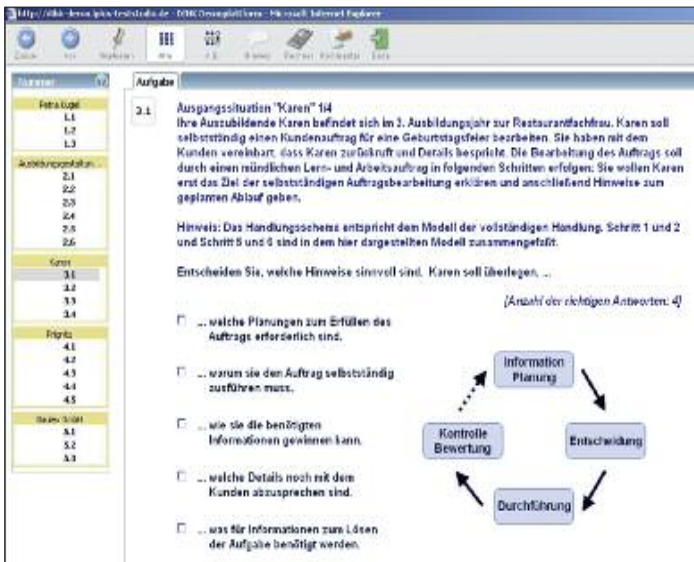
http://dihk-demo.ipkn-teststudio.de - DIHK Onlineprüfungen - Microsoft Internet Explorer

Zurück Vor Markieren Alle FB Hinweis Rechner Formelsatz Ende

Nummer

Petra Kugel
1.1
1.2
1.3

Ausbildungssituation ...
2.1
2.2
2.3
2.4
2.5
2.6

Karen
3.1
3.2
3.3
3.4

Frigrits
4.1
4.2
4.3
4.4
4.5

Review Schritt
5.1
5.2
5.3

Aufgabe

3.1

Ausgangssituation "Karen" 1/4
Ihre Auszubildende Karen befindet sich im 3. Ausbildungsjahr zur Restaurantfachfrau. Karen soll selbstständig einen Kundenauftrag für eine Geburtstagsfeier bearbeiten. Sie haben mit dem Kunden vereinbart, dass Karen zurückruft und Details bespricht. Die Bearbeitung des Auftrags soll durch einen mündlichen Lern- und Arbeitsauftrag in folgenden Schritten erfolgen: Sie wollen Karen erst das Ziel der selbstständigen Auftragsbearbeitung erklären und anschließend Hinweise zum geplanten Ablauf geben.

Hinweis: Das Handlungsschema entspricht dem Modell der vollständigen Handlung. Schritt 1 und 2 und Schritt 5 und 6 sind in dem hier dargestellten Modell zusammengefaßt.

Entscheiden Sie, welche Hinweise sinnvoll sind. Karen soll überlegen, ...

[Anzahl der richtigen Antworten: 4]

☐ ... welche Planungen zum Erfüllen des Auftrags erforderlich sind.

☐ ... warum sie den Auftrag selbstständig ausführen muss.

☐ ... wie sie die benötigten Informationen gewinnen kann.

☐ ... welche Details noch mit dem Kunden abzusprechen sind.

☐ ... was für Informationen zum Lösen der Aufgabe benötigt werden.

Information Planung

Entscheidung

Durchführung

Kontrolle Bewertung